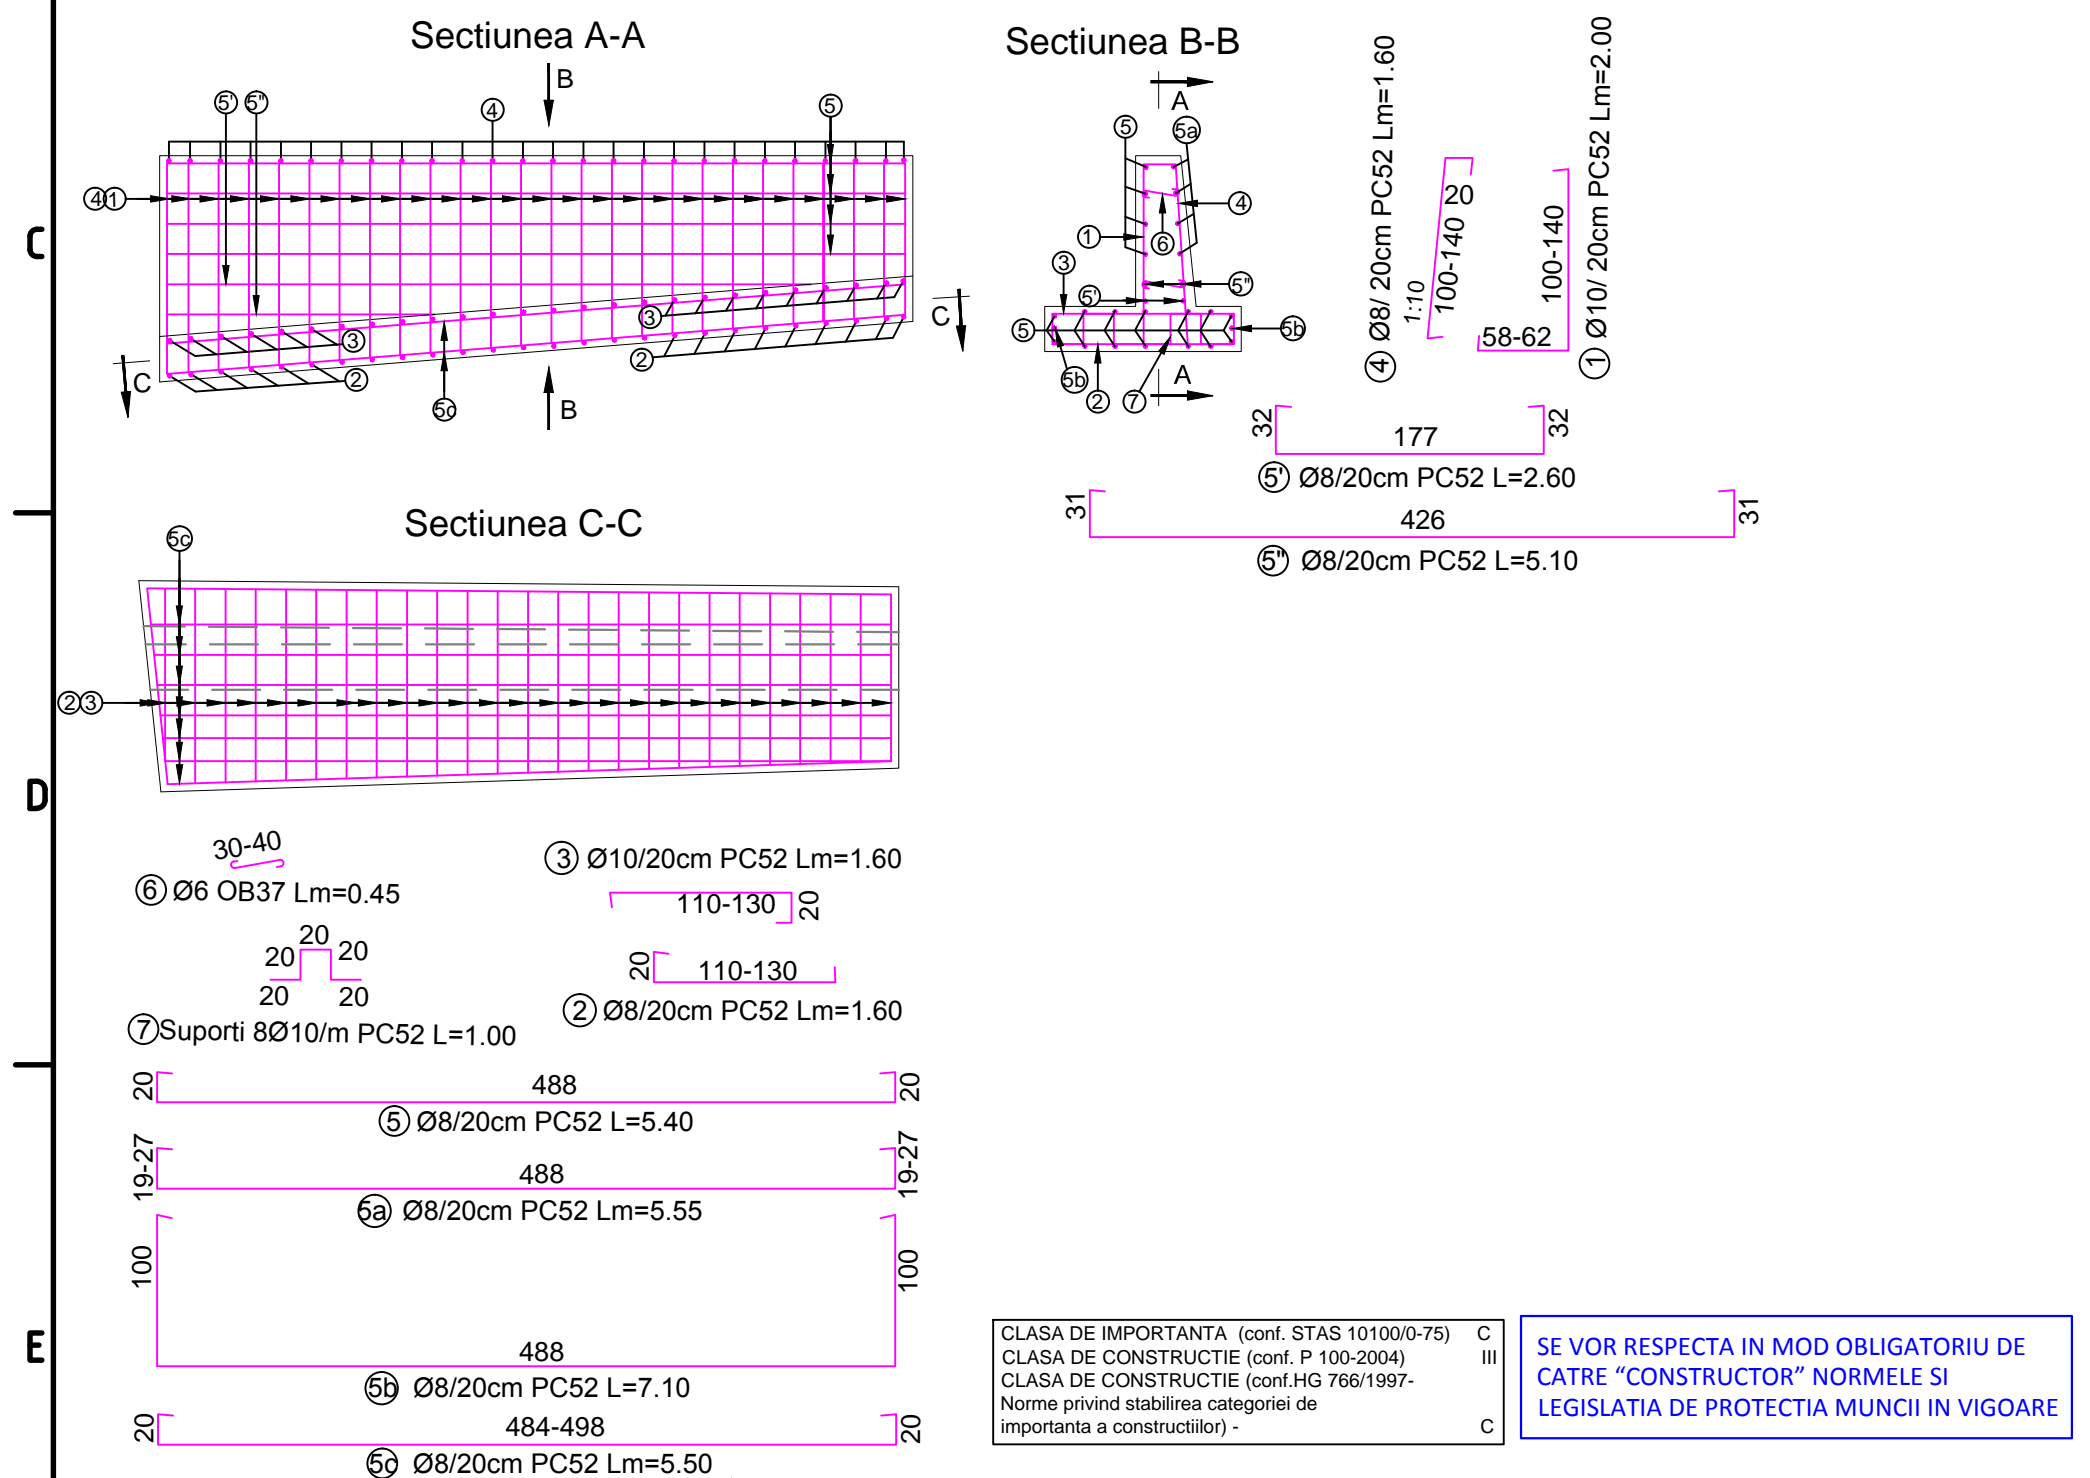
C

D

E

Sectiunea A-A

B

5' 5" 4 5

4 1

3

C

3

C

2

2

5c

B

Sectiunea B-B

A

5 5a

4

1 6

3

5"

5'

5 5b

5b

2 7

A

4 Ø8/ 20cm PC52 Lm=1.60

1:10

20

100-140

1 Ø10/ 20cm PC52 Lm=2.00

100-140

58-62

32 177 32

5' Ø8/20cm PC52 L=2.60

31 426 31

5" Ø8/20cm PC52 L=5.10

Sectiunea C-C

5c

2 3

30-40

6 Ø6 OB37 Lm=0.45

20

20 20

20 20

7 Suporti 8Ø10/m PC52 L=1.00

3 Ø10/20cm PC52 Lm=1.60

110-130 20

20 110-130

2 Ø8/20cm PC52 Lm=1.60

20 488 20

5 Ø8/20cm PC52 L=5.40

19-27 488 19-27

5a Ø8/20cm PC52 Lm=5.55

100 100

488

5b Ø8/20cm PC52 L=7.10

20 484-498 20

5c Ø8/20cm PC52 Lm=5.50

| CLASA DE IMPORTANTA (conf. STAS 10100/0-75) | C |
|---|---|
| CLASA DE CONSTRUCTIE (conf. P 100-2004) | III |
| CLASA DE CONSTRUCTIE (conf.HG 766/1997- Norme privind stabilirea categoriei de importanta a constructiilor) - | C |

SE VOR RESPECTA IN MOD OBLIGATORIU DE CATRE “CONSTRUCTOR” NORMELE SI LEGISLATIA DE PROTECTIA MUNCII IN VIGOARE